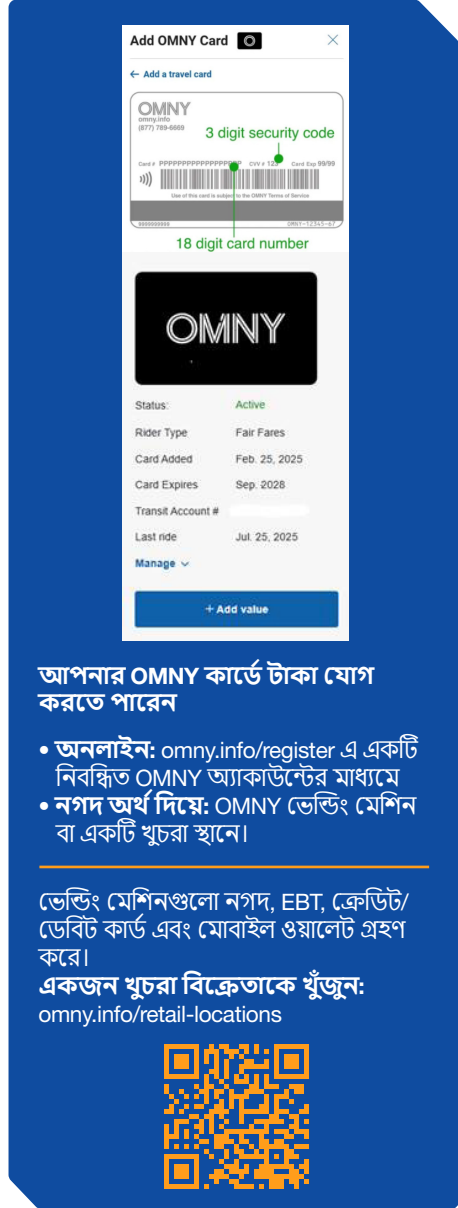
Add OMNY Card

← Add a travel card

OMNY
omny.info
(877) 789-6669

3 digit security code

Card # PPPPPPPPPPPPPPPPPP CVV # 123 Card Exp 99/99

Use of this card is subject to the OMNY Terms of Service

9999999999 OMNY-12345-67

18 digit card number

OMNY

| Status: | Active |
|---|---|
| Rider Type | Fair Fares |
| Card Added | Feb. 25, 2025 |
| Card Expires | Sep. 2028 |
| Transit Account # | |
| Last ride | Jul. 25, 2025 |

Manage

+ Add value

আপনার OMNY কার্ডে টাকা যোগ করতে পারেন

• অনলাইন: omny.info/register এ একটি নিবন্ধিত OMNY অ্যাকাউন্টের মাধ্যমে
• নগদ অর্থ দিয়ে: OMNY ভেন্ডিং মেশিন বা একটি খুচরা স্থানে।

ভেন্ডিং মেশিনগুলো নগদ, EBT, ক্রেডিট/ডেবিট কার্ড এবং মোবাইল ওয়ালেট গ্রহণ করে।
একজন খুচরা বিক্রেতাকে খুঁজুন:
omny.info/retail-locations